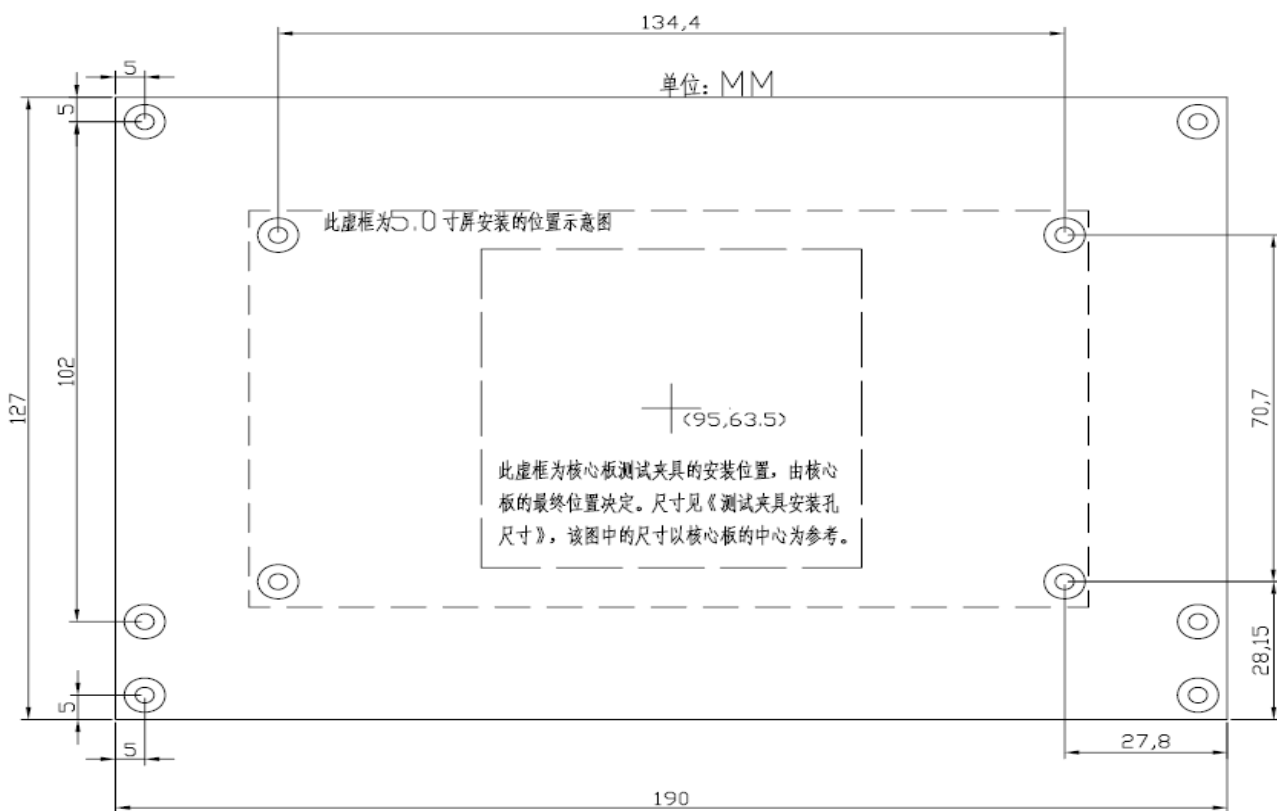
134,4

5

单位: MM

5

此虚框为5.0寸屏安装的位置示意图

127

102

(95,63.5)

70,7

此虚框为核心板测试夹具的安装位置，由核心板的最终位置决定。尺寸见《测试夹具安装孔尺寸》，该图中的尺寸以核心板的中心为参考。

28,15

5

5

27,8

190